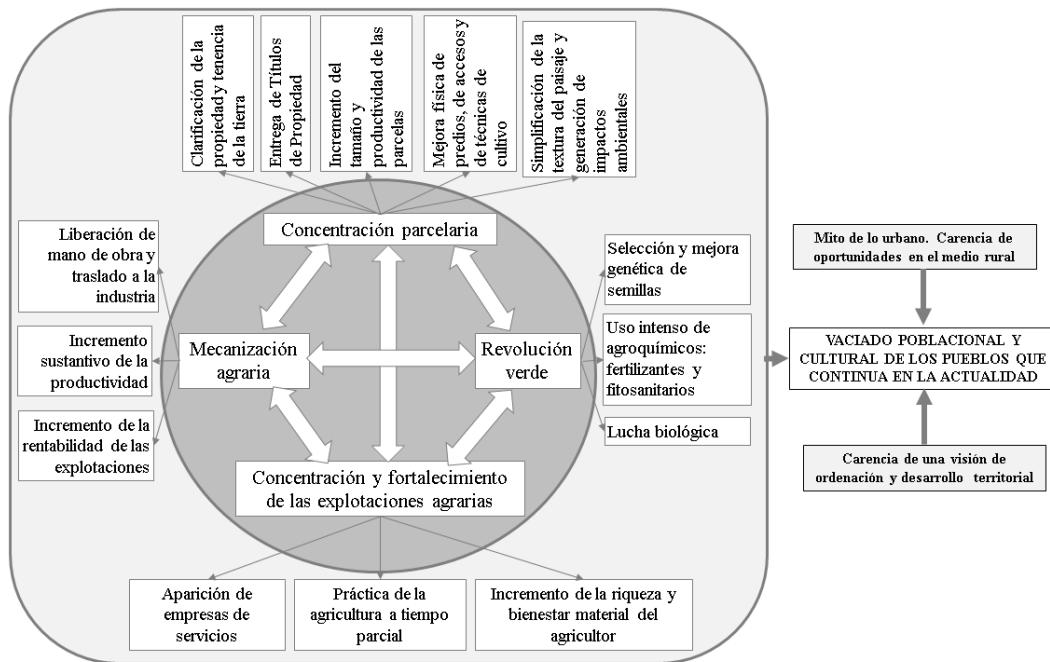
Clarificación de la propiedad y tenencia de la tierra

Entrega de Títulos de Propiedad

Incremento del tamaño y productividad de las parcelas

Mejora física de predios, de accesos y de técnicas de cultivo

Simplificación de la textura del paisaje y generación de impactos ambientales

Concentración parcelaria

Liberación de mano de obra y traslado a la industria

Incremento sustantivo de la productividad

Incremento de la rentabilidad de las explotaciones

Mecanización agraria

Revolución verde

Selección y mejora genética de semillas

Uso intenso de agroquímicos: fertilizantes y fitosanitarios

Lucha biológica

Concentración y fortalecimiento de las explotaciones agrarias

Aparición de empresas de servicios

Práctica de la agricultura a tiempo parcial

Incremento de la riqueza y bienestar material del agricultor

Mito de lo urbano. Carencia de oportunidades en el medio rural

VACIADO POBLACIONAL Y CULTURAL DE LOS PUEBLOS QUE CONTINUA EN LA ACTUALIDAD

Carencia de una visión de ordenación y desarrollo territorial